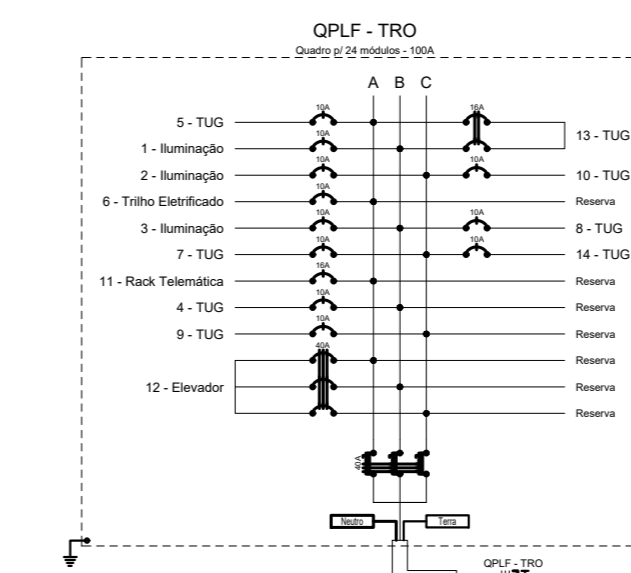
QPLF - TRO
Quadro p/ 24 módulos - 100A

A B C

10A
5 - TUG
10A
1 - Iluminação
10A
2 - Iluminação
10A
6 - Trilho Eletrificado
10A
3 - Iluminação
10A
7 - TUG
16A
11 - Rack Telemática
10A
4 - TUG
10A
9 - TUG
40A
12 - Elevador

16A
13 - TUG
10A
10 - TUG
Reserva
10A
8 - TUG
10A
14 - TUG
Reserva
Reserva
Reserva
Reserva
Reserva
Reserva

40A

Neutro
Terra

QPLF - TRO